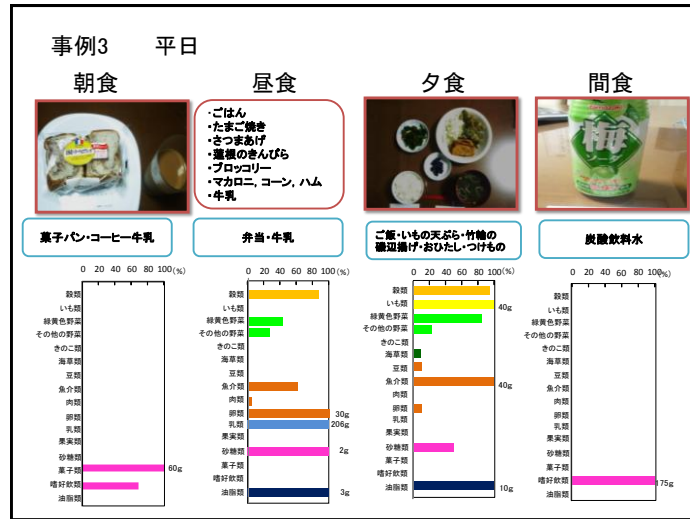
事例3　平日

朝食

昼食

夕食

間食

・ごはん
・たまご焼き
・さつまあげ
・蓮根のきんぴら
・ブロッコリー
・マカロニ, コーン, ハム
・牛乳

菓子パン・コーヒー牛乳

弁当・牛乳

ご飯・いもの天ぷら・竹輪の磯辺揚げ・おひたし・つけもの

炭酸飲料水

0 20 40 60 80 100 (%)
穀類
いも類
緑黄色野菜
その他の野菜
きのこ類
海草類
豆類
魚介類
肉類
卵類
乳類
果実類
砂糖類
菓子類 60g
嗜好飲類
油脂類

0 20 40 60 80 100 (%)
穀類
いも類
緑黄色野菜
その他の野菜
きのこ類
海草類
豆類
魚介類
肉類
卵類 30g
乳類 206g
果実類
砂糖類 2g
菓子類
嗜好飲類
油脂類 3g

0 20 40 60 80 100 (%)
穀類
いも類 40g
緑黄色野菜
その他の野菜
きのこ類
海草類
豆類
魚介類 40g
肉類
卵類
乳類
果実類
砂糖類
菓子類
嗜好飲類
油脂類 10g

0 20 40 60 80 100 (%)
穀類
いも類
緑黄色野菜
その他の野菜
きのこ類
海草類
豆類
魚介類
肉類
卵類
乳類
果実類
砂糖類
菓子類
嗜好飲類 175g
油脂類